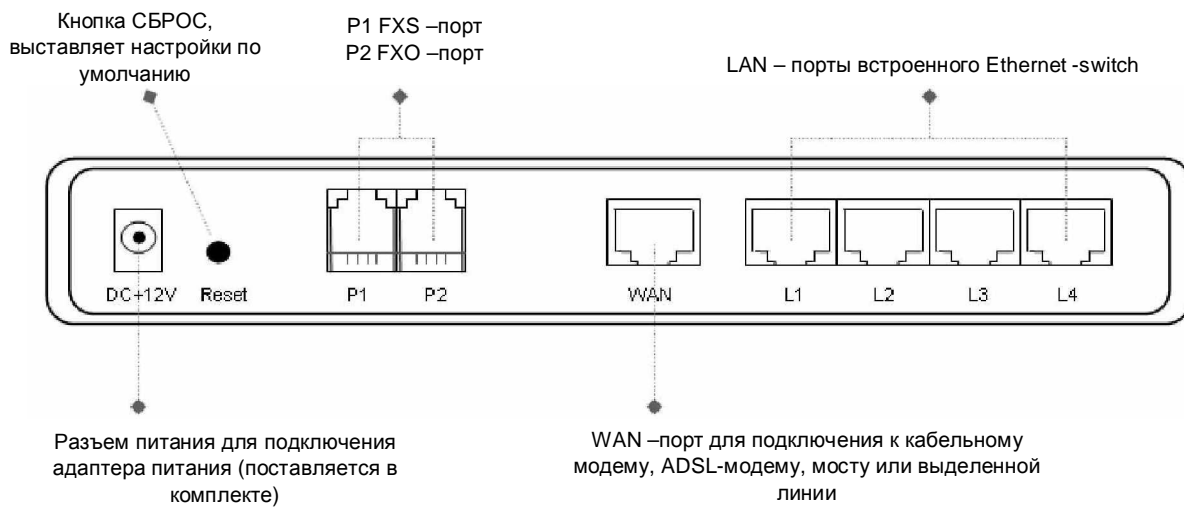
Кнопка СБРОС, выставляет настройки по умолчанию

P1 FXS –порт
P2 FXO –порт

LAN – порты встроенного Ethernet -switch

DC+12V Reset P1 P2 WAN L1 L2 L3 L4

Разъем питания для подключения адаптера питания (поставляется в комплекте)

WAN –порт для подключения к кабельному модему, ADSL-модему, мосту или выделенной линии